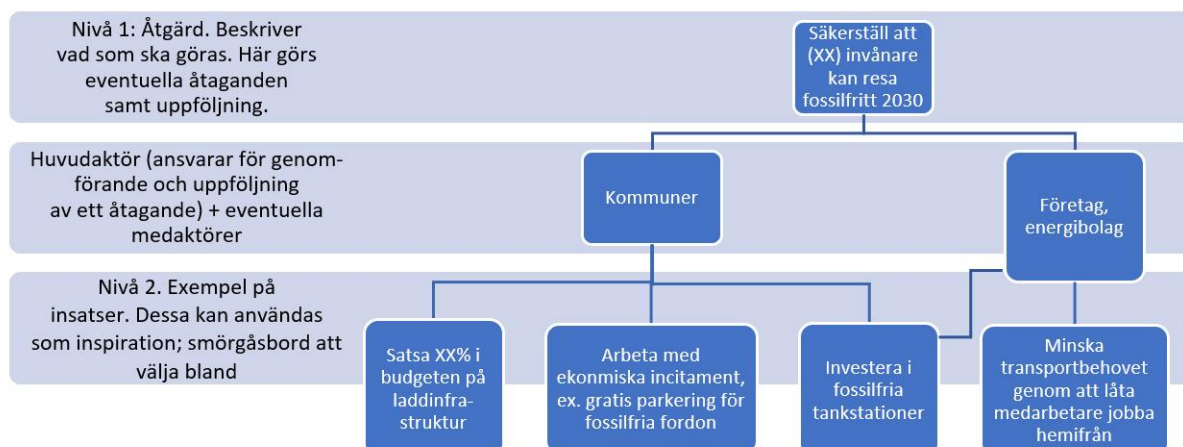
Nivå 1: Åtgärd. Beskriver vad som ska göras. Här görs eventuella åtaganden samt uppföljning.

Säkerställ att (XX) invånare kan resa fossilfritt 2030

Huvudaktör (ansvarar för genomförande och uppföljning av ett åtagande) + eventuella medaktörer

Kommuner

Företag, energibolag

Nivå 2. Exempel på insatser. Dessa kan användas som inspiration; smörgåsbord att välja bland

Satsa XX% i budgeten på laddinfrastruktur

Arbeta med ekonmiska incitament, ex. gratis parkering för fossilfria fordon

Investera i fossilfria tankstationer

Minska transportbehovet genom att låta medarbetare jobba hemifrån